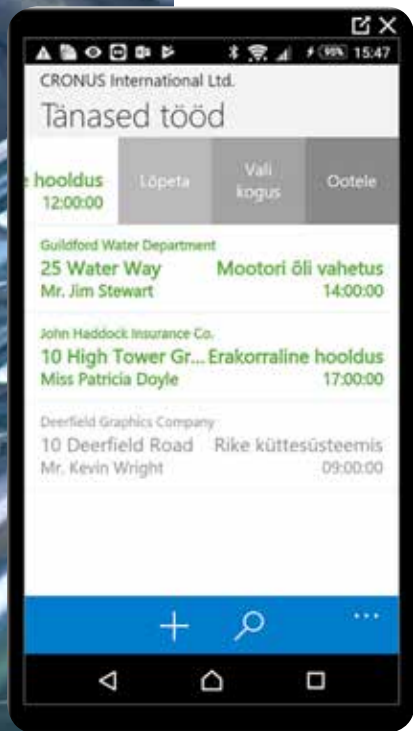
99% 15:47

CRONUS International Ltd.

Tänased tööd

e hooldus
12:00:00

Lõpeta

Vali kogus

Ootele

Guildford Water Department
25 Water Way
Mootori õli vahetus
Mr. Jim Stewart
14:00:00

John Haddock Insurance Co.
10 High Tower Gr...
Erakorraline hooldus
Miss Patricia Doyle
17:00:00

Deerfield Graphics Company
10 Deerfield Road
Rike küttesüsteemis
Mr. Kevin Wright
09:00:00

+

...